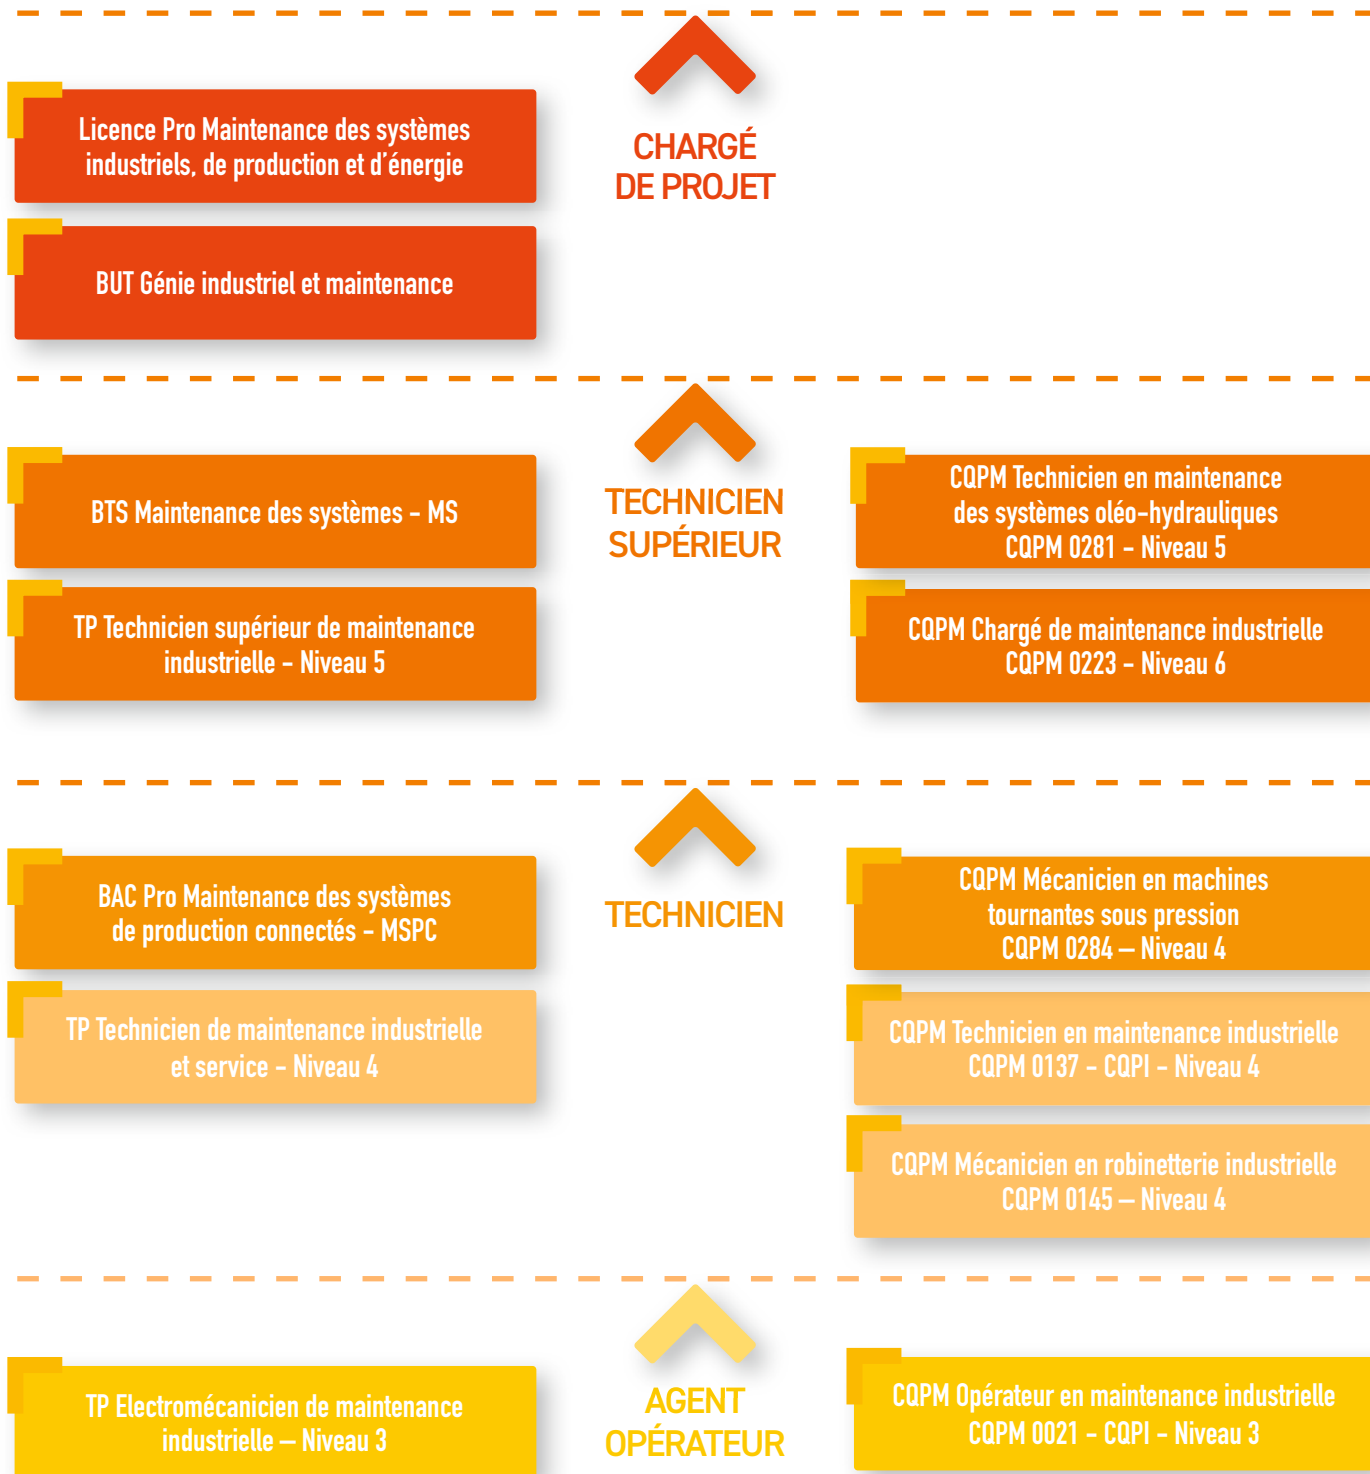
Licence Pro Maintenance des systèmes industriels, de production et d'énergie

CHARGÉ DE PROJET

BUT Génie industriel et maintenance

BTS Maintenance des systèmes - MS

TECHNICIEN SUPÉRIEUR

CQPM Technicien en maintenance des systèmes oléo-hydrauliques CQPM 0281 - Niveau 5

TP Technicien supérieur de maintenance industrielle - Niveau 5

CQPM Chargé de maintenance industrielle CQPM 0223 - Niveau 6

BAC Pro Maintenance des systèmes de production connectés - MSPC

TECHNICIEN

CQPM Mécanicien en machines tournantes sous pression CQPM 0284 – Niveau 4

TP Technicien de maintenance industrielle et service - Niveau 4

CQPM Technicien en maintenance industrielle CQPM 0137 - CQPI - Niveau 4

CQPM Mécanicien en robinetterie industrielle CQPM 0145 – Niveau 4

TP Electromécanicien de maintenance industrielle – Niveau 3

AGENT OPÉRATEUR

CQPM Opérateur en maintenance industrielle CQPM 0021 - CQPI - Niveau 3